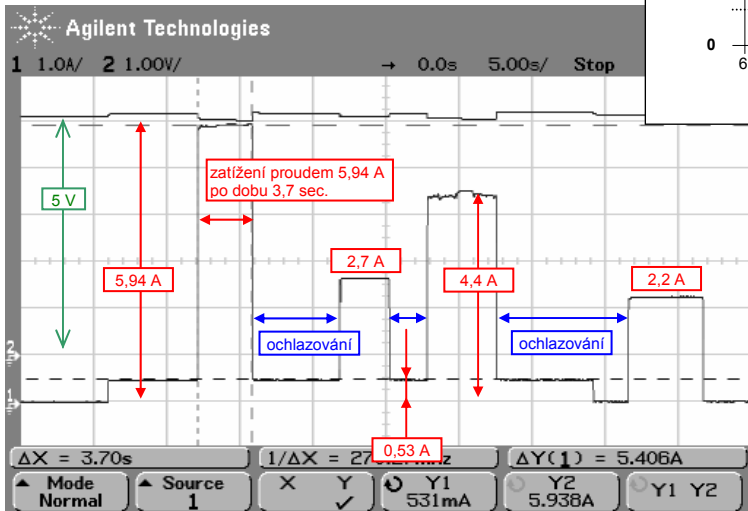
Agilent Technologies

0

6

1 1.0A/ 2 1.00V/ → 0.0s 5.00s/ Stop

zatížení proudem 5,94 A po dobu 3,7 sec.

5 V

5,94 A

2,7 A

4,4 A

2,2 A

ochlazování

ochlazování

2

1

0,53 A

ΔX = 3.70s

1/ΔX = 27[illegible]Hz

ΔY(1) = 5.406A

Mode Normal

Source 1

X Y

Y1 531mA

Y2 5.938A

Y1 Y2